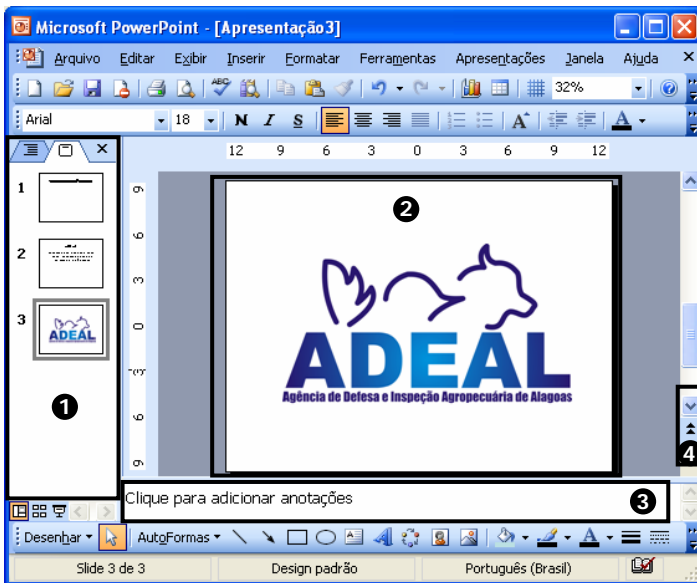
Microsoft PowerPoint - [Apresentação3]

Arquivo Editar Exibir Inserir Formatar Ferramentas Apresentações Janela Ajuda

32%

Arial 18 N I S A

12 9 6 3 0 3 6 9 12

1
2
3

ADEAL
Agência de Defesa e Inspeção Agropecuária de Alagoas

❶ ❷ ❸ 4

Clique para adicionar anotações

Desenhar AutoFormas

Slide 3 de 3 Design padrão Português (Brasil)